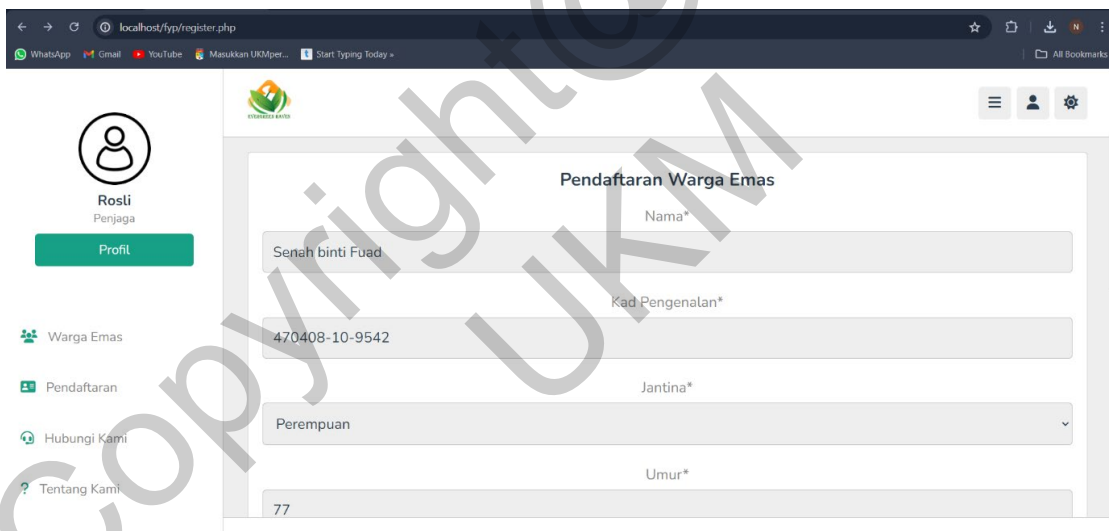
localhost/fyp/register.php

WhatsApp Gmail YouTube Masukkan UKMper... Start Typing Today » All Bookmarks

Rosli
Penjaga
Profil

Warga Emas
Pendaftaran
Hubungi Kami
Tentang Kami

Pendaftaran Warga Emas

Nama*
Senah binti Fuad

Kad Pengenalan*
470408-10-9542

Jantina*
Perempuan

Umur*
77

Copyright© UKM